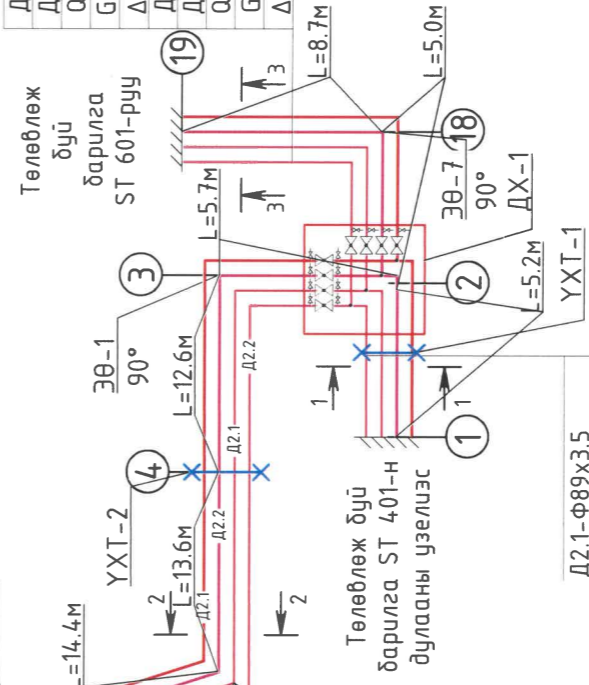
Д
Д
G
G
Д
Д
G
G
Д

Төлөвлөж буй барилга ST 601-руу

19

L=8.7м

3

L=5.0м

18

L=5.7м

3

ЗӨ-7 90° ДХ-1

3

2

ЗӨ-1 90°

L=5.2м

УХТ-1

L=12.6м

Д2.2

Д2.1

1

1

1

4

УХТ-2

Д2.2

L=13.6м

2

Д2.1

2

Төлөвлөж буй барилга ST 401-н дулааны узелиэс

Д2.1-Ф89х3.5

L=14.4м